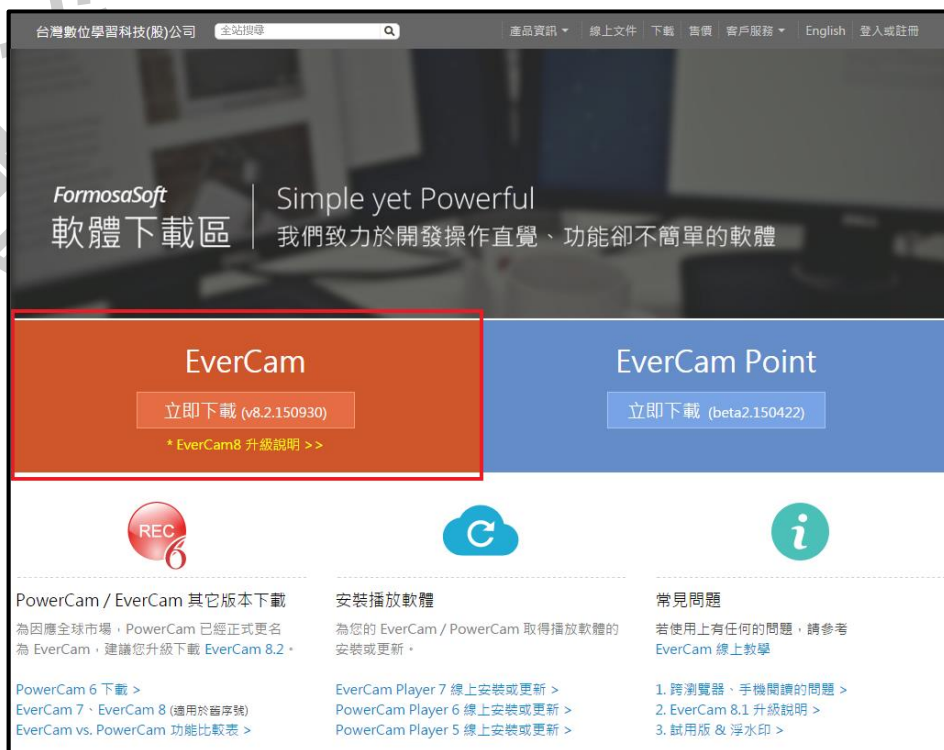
台灣數位學習科技(股)公司 全站搜尋 產品資訊 ▾ 線上文件 下載 售價 客戶服務 ▾ English 登入或註冊

FormosaSoft
軟體下載區

Simple yet Powerful
我們致力於開發操作直覺、功能卻不簡單的軟體

EverCam
立即下載 (v8.2.150930)
* EverCam8 升級說明 >>

EverCam Point
立即下載 (beta2.150422)

REC 6

PowerCam / EverCam 其它版本下載
為因應全球市場，PowerCam 已經正式更名為 EverCam，建議您升級下載 EverCam 8.2。

PowerCam 6 下載 >
EverCam 7、EverCam 8 (適用於舊序號)
EverCam vs. PowerCam 功能比較表 >

安裝播放軟體
為您的 EverCam / PowerCam 取得播放軟體的安裝或更新。

EverCam Player 7 線上安裝或更新 >
PowerCam Player 6 線上安裝或更新 >
PowerCam Player 5 線上安裝或更新 >

常見問題
若使用上有任何的問題，請參考 EverCam 線上教學

1. 跨瀏覽器、手機閱讀的問題 >
2. EverCam 8.1 升級說明 >
3. 試用版 & 浮水印 >